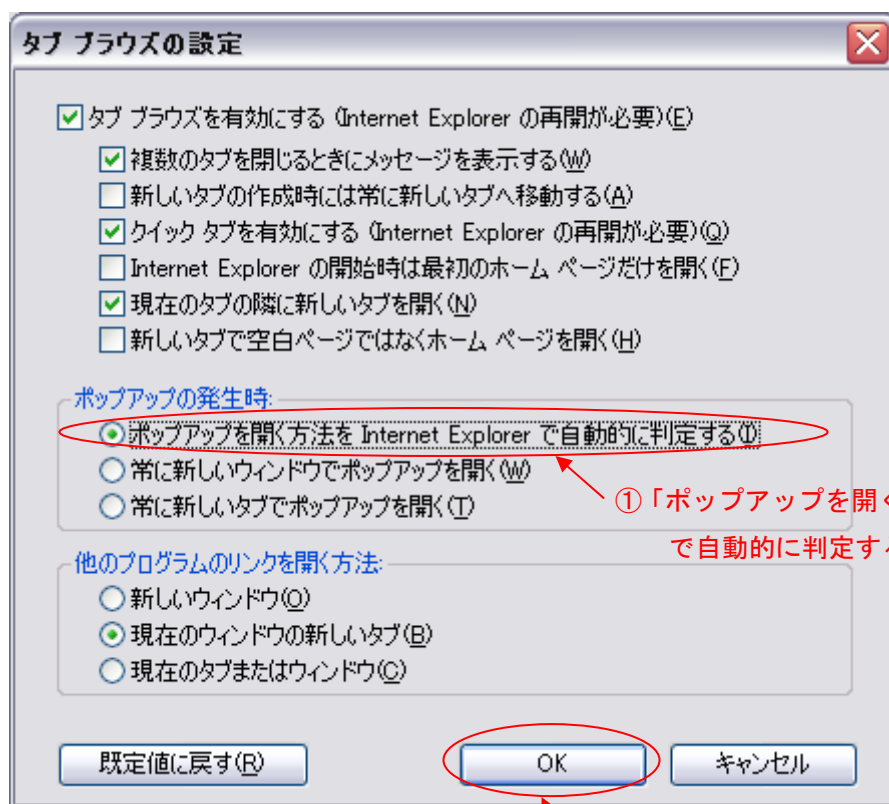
タブ ブラウズの設定

タブ ブラウズを有効にする (Internet Explorer の再開が必要)(E)
複数のタブを閉じるときにメッセージを表示する(W)
新しいタブの作成時には常に新しいタブへ移動する(A)
クイック タブを有効にする (Internet Explorer の再開が必要)(Q)
Internet Explorer の開始時は最初のホーム ページだけを開く(F)
現在のタブの隣に新しいタブを開く(N)
新しいタブで空白ページではなくホーム ページを開く(H)

ポップアップの発生時:
ポップアップを開く方法を Internet Explorer で自動的に判定する(I)
常に新しいウィンドウでポップアップを開く(W)
常に新しいタブでポップアップを開く(T)

①「ポップアップを開く
で自動的に判定す

他のプログラムのリンクを開く方法:
新しいウィンドウ(O)
現在のウィンドウの新しいタブ(B)
現在のタブまたはウィンドウ(C)

既定値に戻す(R)
OK
キャンセル